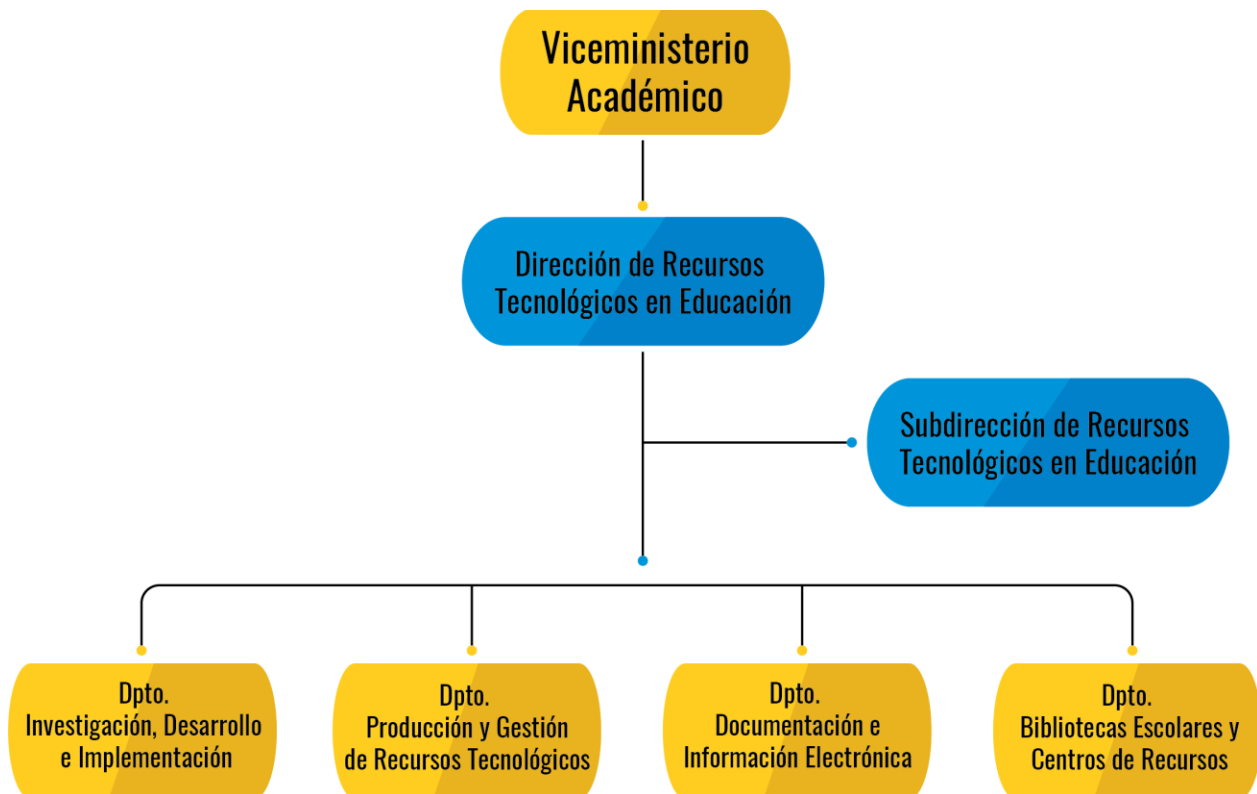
Viceministerio Académico

Dirección de Recursos Tecnológicos en Educación

Subdirección de Recursos Tecnológicos en Educación

Dpto. Investigación, Desarrollo e Implementación

Dpto. Producción y Gestión de Recursos Tecnológicos

Dpto. Documentación e Información Electrónica

Dpto. Bibliotecas Escolares y Centros de Recursos